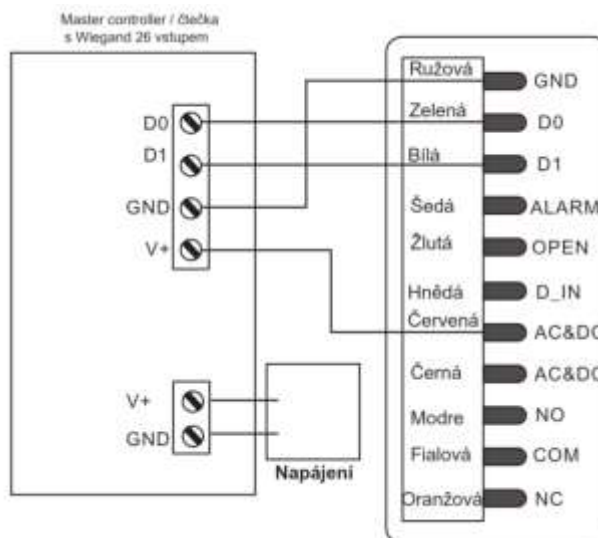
Master controller / čtečka s Wiegand 26 vstupem

D0
D1
GND
V+

V+
GND

Napájení

Ružová
Zelená
Bílá
Šedá
Žlutá
Hnědá
Červená
Černá
Modre
Fialová
Oranžová

GND
D0
D1
ALARM
OPEN
D_IN
AC&DC
AC&DC
NO
COM
NC